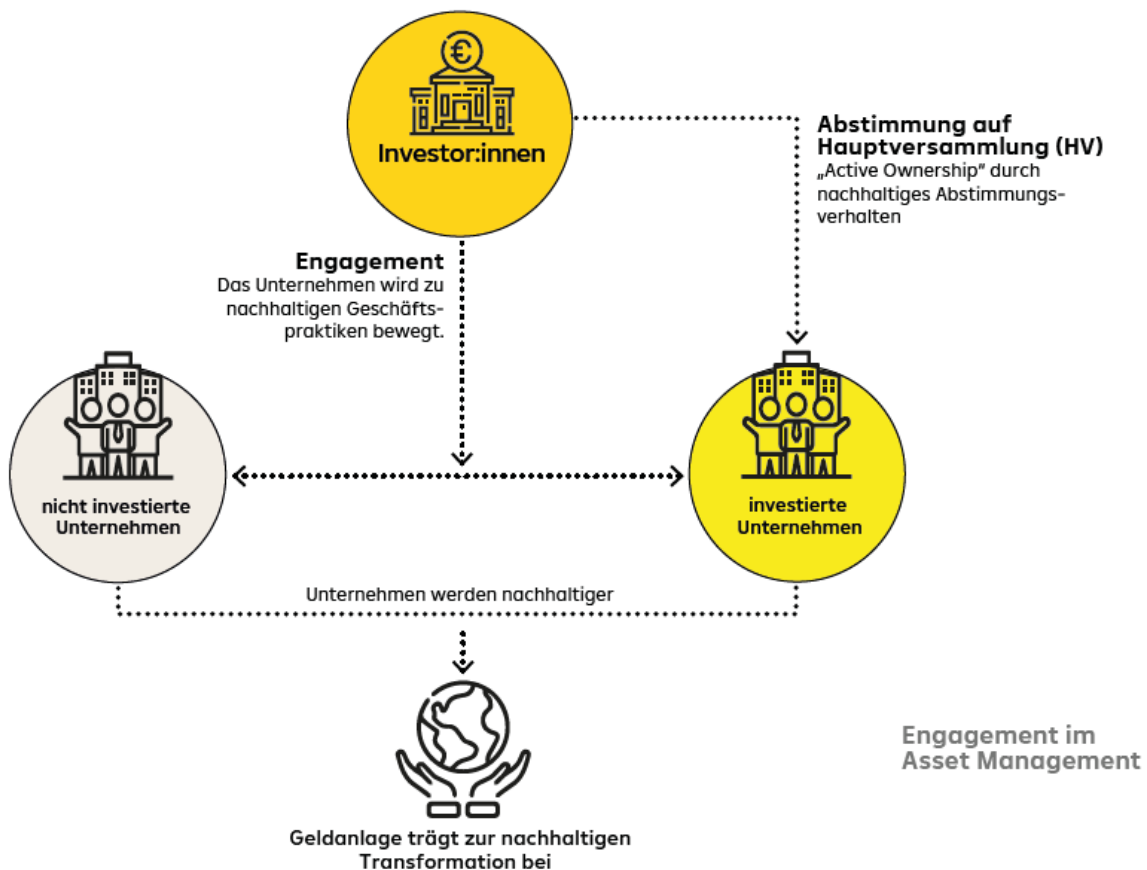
Investor:innen

Abstimmung auf Hauptversammlung (HV)
„Active Ownership“ durch nachhaltiges Abstimmungsverhalten

Engagement
Das Unternehmen wird zu nachhaltigen Geschäftspraktiken bewegt.

nicht investierte Unternehmen

investierte Unternehmen

Unternehmen werden nachhaltiger

Geldanlage trägt zur nachhaltigen Transformation bei

Engagement im Asset Management